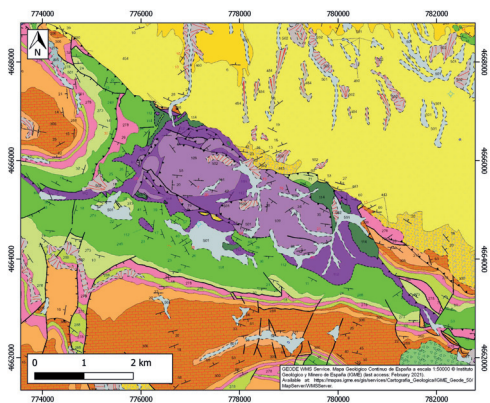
774000
776000
778000
780000
782000
N
4668000
4666000
4664000
4662000
4668000
4666000
4664000
4662000
0
1
2 km
774000
776000
778000
780000
782000
GEODE WMS Service: Mapa Geológico Continuo de España a escala 1:50000 © Instituto Geológico y Minero de España (IGME) (last access: February 2021). Available at: https://mapas.igme.es/gis/services/Cartografia_Geologica/IGME_Geode_50/MapServer/WMSServer.